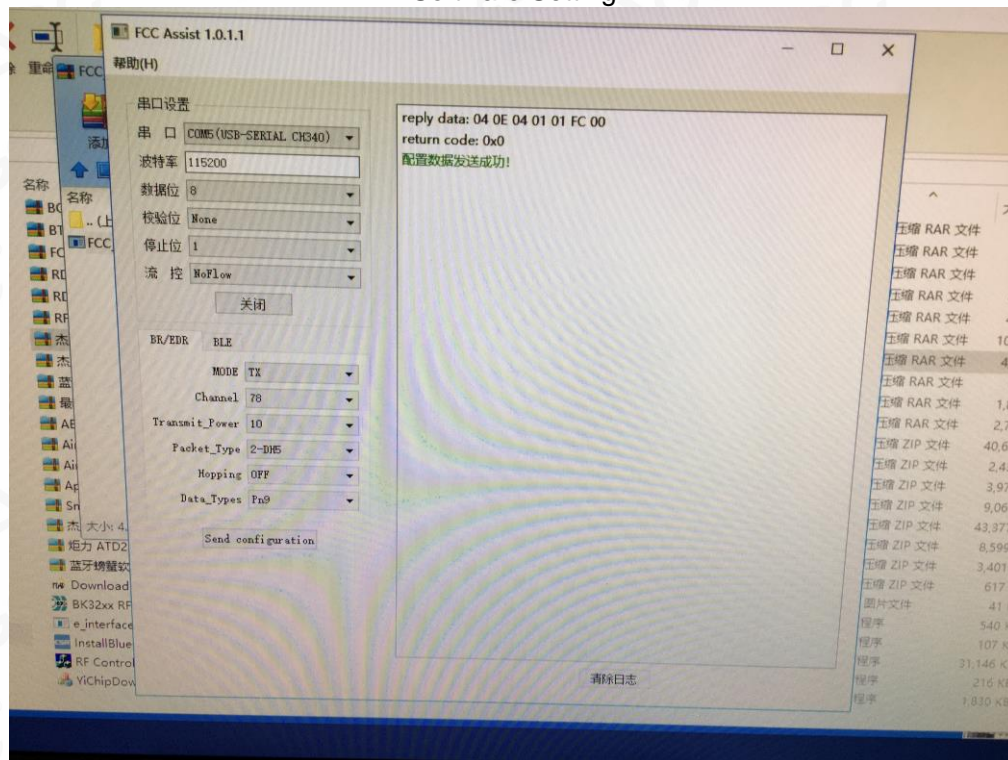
Software Setting

FCC Assist 1.0.1.1

帮助(H)

串口设置

串 口 COM5(USB-SERIAL CH340)

波特率 115200

数据位 8

校验位 None

停止位 1

流 控 NoFlow

关闭

BR/EDR BLE

MODE TX

Channel 78

Transmit_Power 10

Packet_Type 2-DH5

Hopping OFF

Data_Types Pn9

Send configuration

reply data: 04 0E 04 01 01 FC 00
return code: 0x0
配置数据发送成功!

清除日志

重命 FCC 添加 名称 名称 .. (上 FCC BO BT FC RD RD RF 杰 杰 蓝 最 AE Ai Ai Ap Sn 杰 大小 4. 炬力 ATD2 蓝牙榜望软 Download BK32xx RF e_interface InstallBlue RF Control YiChipDow

压缩 RAR 文件
压缩 RAR 文件
压缩 RAR 文件
压缩 RAR 文件
压缩 RAR 文件
压缩 RAR 文件 10
压缩 RAR 文件 4
压缩 RAR 文件
压缩 RAR 文件 1,
压缩 RAR 文件 2,7
压缩 ZIP 文件 40,6
压缩 ZIP 文件 2,4
压缩 ZIP 文件 3,97
压缩 ZIP 文件 9,06
压缩 ZIP 文件 43,37
压缩 ZIP 文件 8,599
压缩 ZIP 文件 3,401
压缩 ZIP 文件 617
图片文件 41
程序 540
程序 107
程序 31,146 K
程序 216 KB
程序 1,830 KB